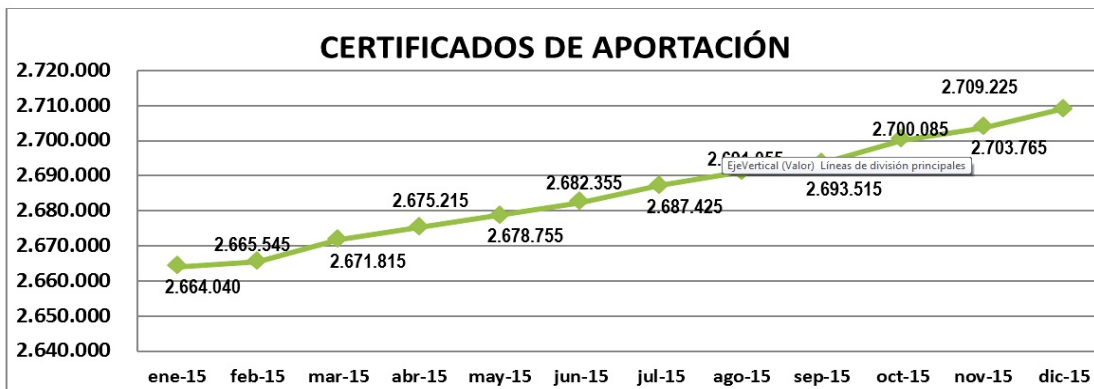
CERTIFICADOS DE APORTACIÓN

2.720.000
2.710.000
2.700.000
2.690.000
2.680.000
2.670.000
2.660.000
2.650.000
2.640.000

2.664.040
2.665.545
2.671.815
2.675.215
2.678.755
2.682.355
2.687.425
2.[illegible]
EjeVertical (Valor) Líneas de división principales
2.693.515
2.700.085
2.703.765
2.709.225

ene-15 feb-15 mar-15 abr-15 may-15 jun-15 jul-15 ago-15 sep-15 oct-15 nov-15 dic-15